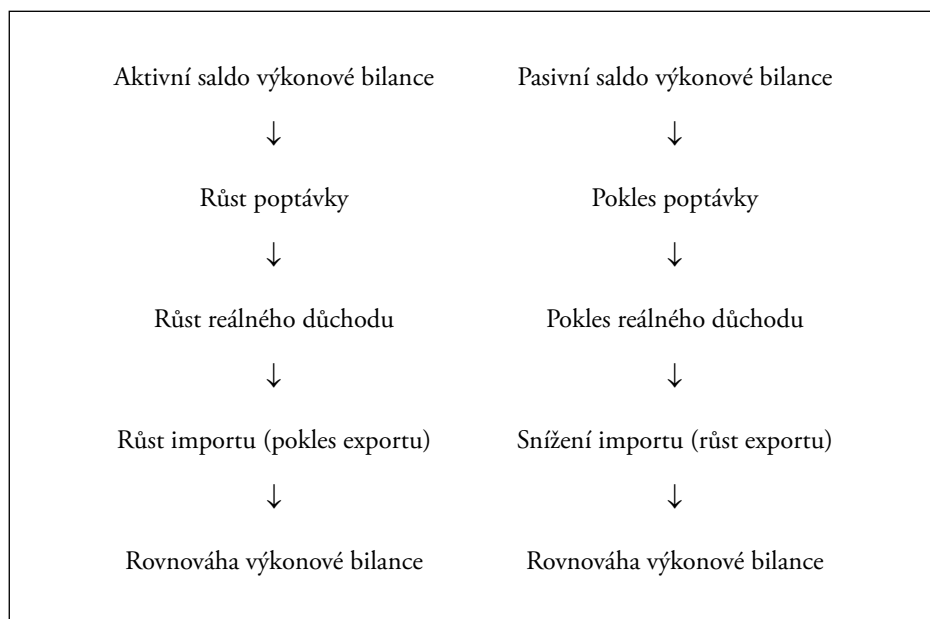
Aktivní saldo výkonové bilance

↓

Růst poptávky

↓

Růst reálného důchodu

↓

Růst importu (pokles exportu)

↓

Rovnováha výkonové bilance

Pasivní saldo výkonové bilance

↓

Pokles poptávky

↓

Pokles reálného důchodu

↓

Snížení importu (růst exportu)

↓

Rovnováha výkonové bilance